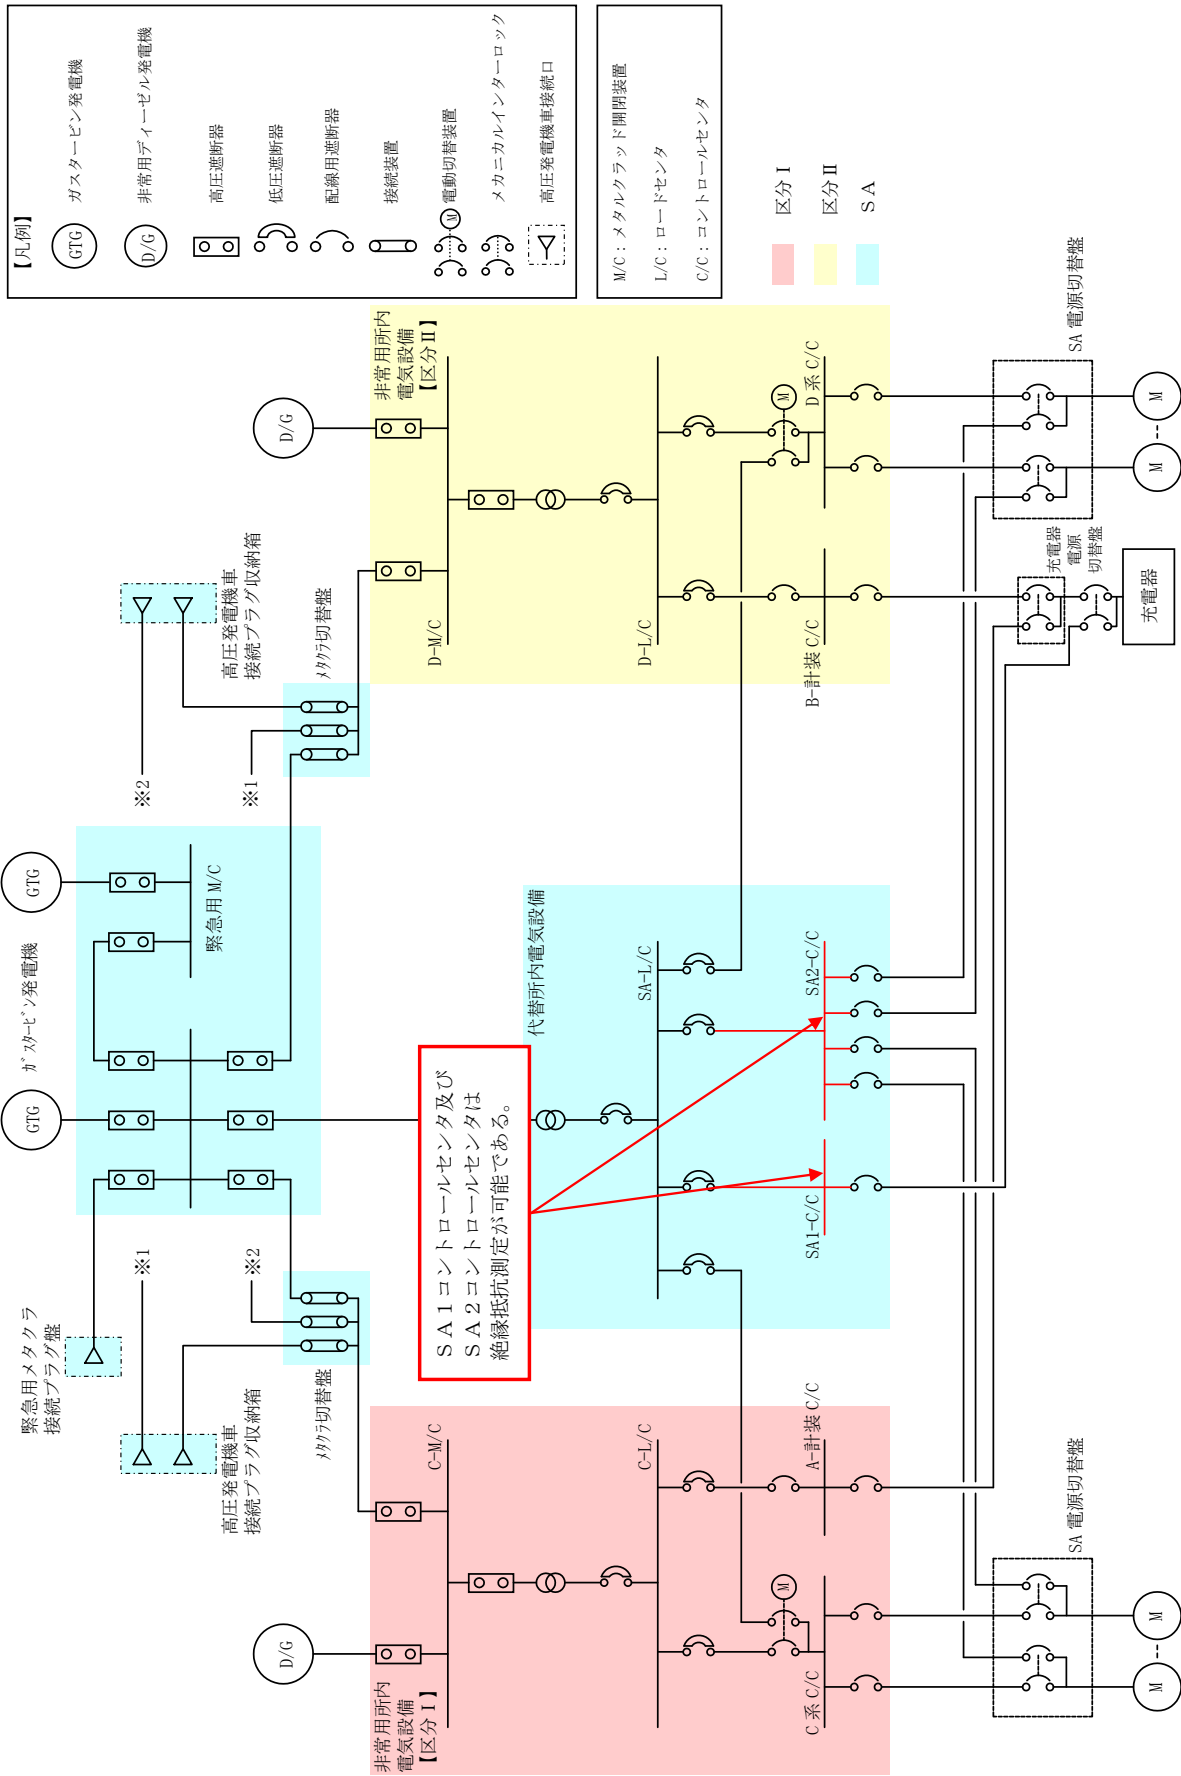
【凡例】
GTG ガスタービン発電機
D/G 非常用ディーゼル発電機
高圧遮断器
低圧遮断器
配線用遮断器
接続装置
M 電動切替装置
メカニカルインターロック
高圧発電機車接続口

M/C：メタルクラッド開閉装置
L/C：ロードセンタ
C/C：コントロールセンタ

区分Ⅰ
区分Ⅱ
SA

非常用所内電気設備【区分Ⅱ】
D/G
D-M/C
D-L/C
M
D系 C/C
B-計装 C/C
SA 電源切替盤
M
M
充電器電源切替盤
充電器

高圧発電機車接続プラグ収納箱
メタクラ切替盤
※2
※1

GTG
緊急用M/C
ガスタービン発電機
GTG

代替所内電気設備
SA-L/C
SA2-C/C
SA1-C/C

SA1コントロールセンタ及びSA2コントロールセンタは絶縁抵抗測定が可能である。

※1
※2
緊急用メタクラ接続プラグ盤
高圧発電機車接続プラグ収納箱
メタクラ切替盤

非常用所内電気設備【区分Ⅰ】
D/G
C-M/C
C-L/C
M
A-計装 C/C
C系 C/C
SA 電源切替盤
M
M